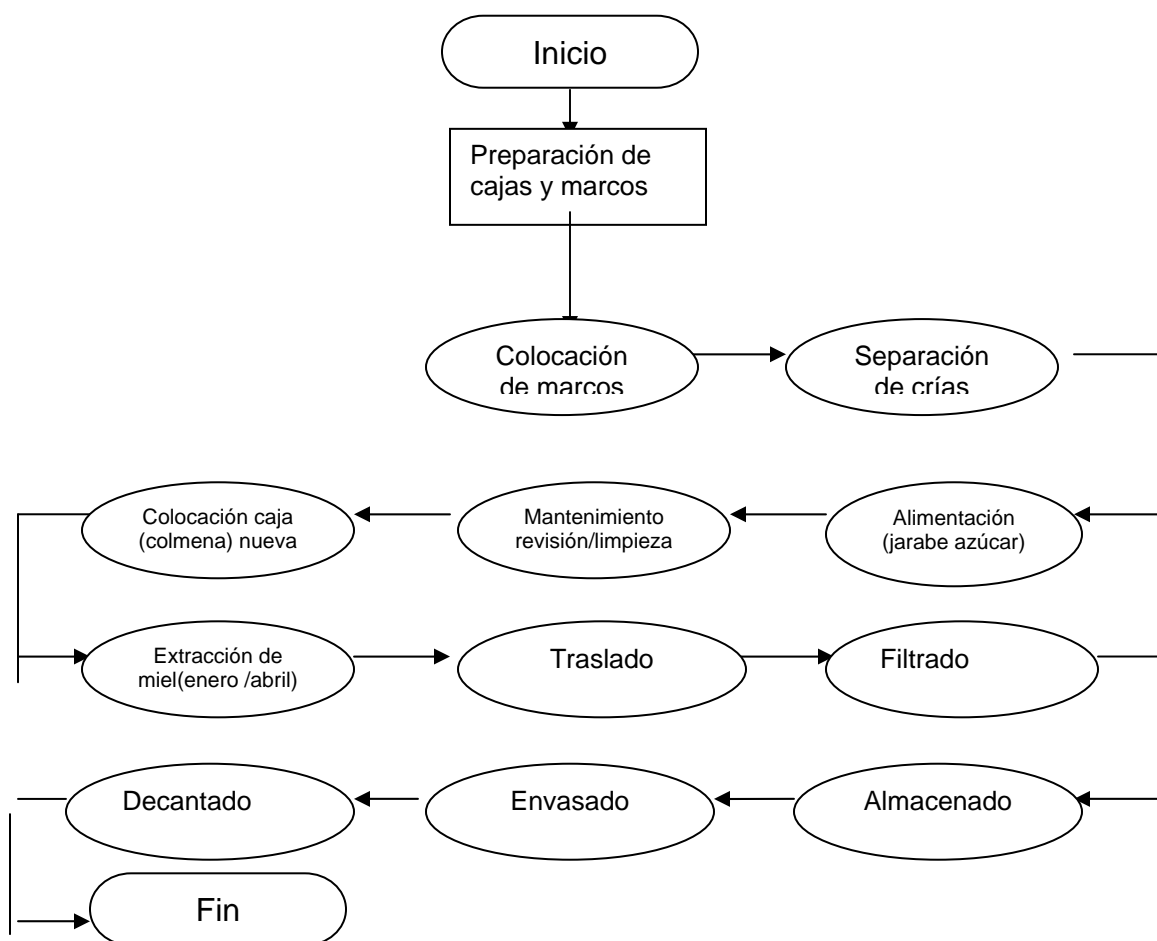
Inicio

Preparación de cajas y marcos

Colocación de marcos

Separación de crías

Colocación caja (colmena) nueva

Mantenimiento revisión/limpieza

Alimentación (jarabe azúcar)

Extracción de miel(enero /abril)

Traslado

Filtrado

Decantado

Envasado

Almacenado

Fin